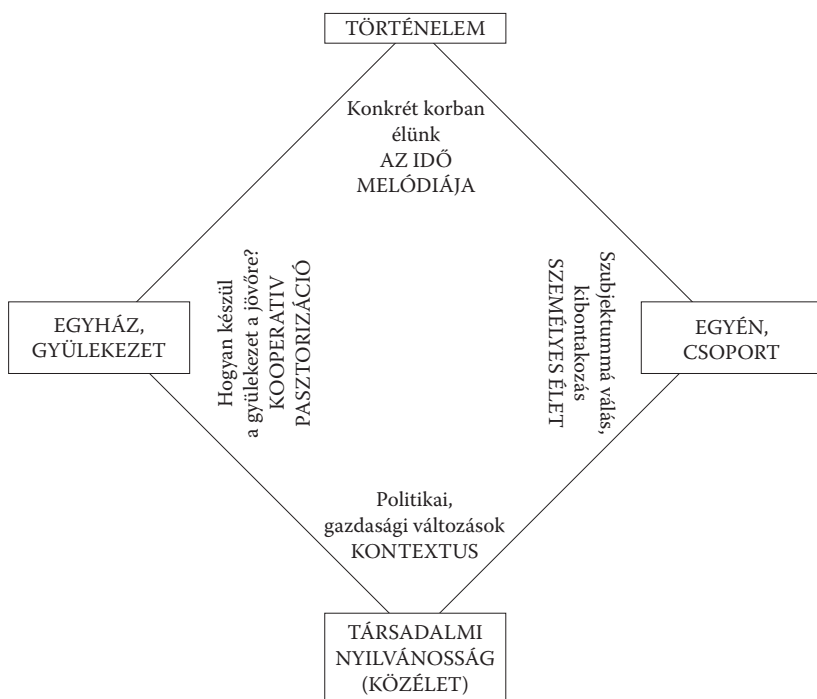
TÖRTÉNELEM

Konkrét korban élünk
AZ IDŐ MELÓDIÁJA

EGYHÁZ, GYÜLEKEZET

Hogyan készül a gyülekezet a jövőre?
KOOPERATÍV PASZTORIZÁCIÓ

Szubjektummá válás, kibontakozás
SZEMÉLYES ÉLET

EGYÉN, CSOPORT

Politikai, gazdasági változások
KONTEXTUS

TÁRSADALMI NYILVÁNOSSÁG (KÖZÉLET)